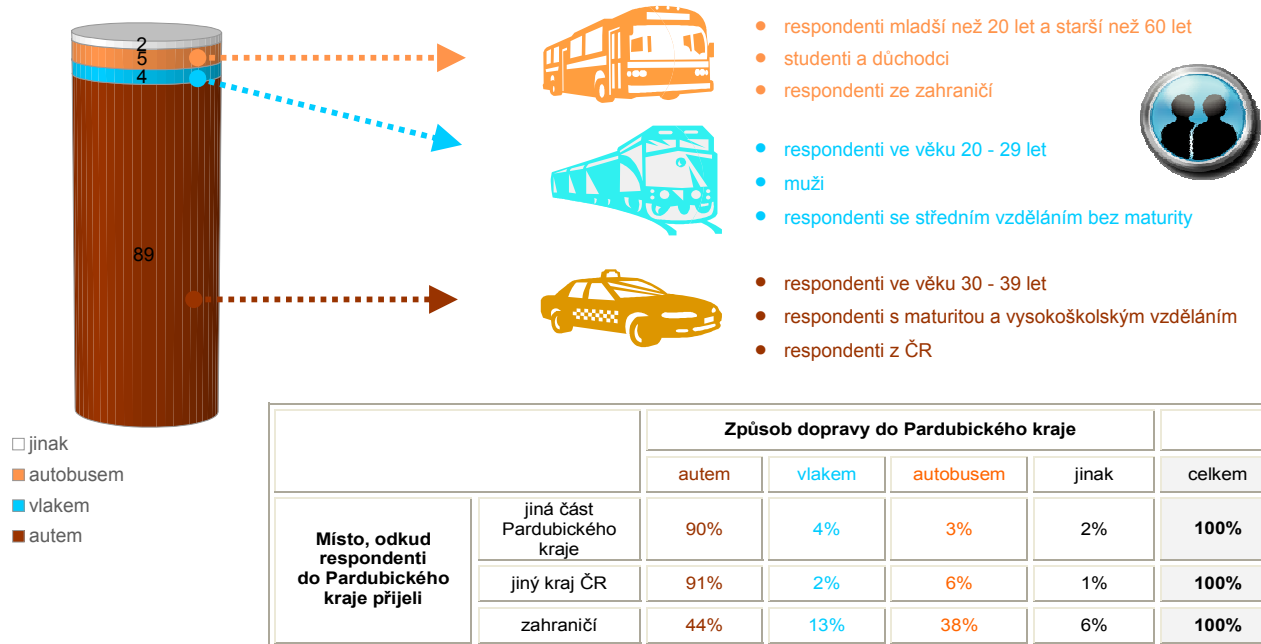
2
5
4
89

□ jinak
■ autobusem
■ vlakem
■ autem

• respondenti mladší než 20 let a starší než 60 let
• studenti a důchodci
• respondenti ze zahraničí

• respondenti ve věku 20 - 29 let
• muži
• respondenti se středním vzděláním bez maturity

• respondenti ve věku 30 - 39 let
• respondenti s maturitou a vysokoškolským vzděláním
• respondenti z ČR

| | | Způsob dopravy do Pardubického kraje | | | | |
|---|---|---|---|---|---|---|
| | | autem | vlakem | autobusem | jinak | celkem |
| Místo, odkud respondenti do Pardubického kraje přijeli | jiná část Pardubického kraje | 90% | 4% | 3% | 2% | **100%** |
| | jiný kraj ČR | 91% | 2% | 6% | 1% | **100%** |
| | zahraničí | 44% | 13% | 38% | 6% | **100%** |